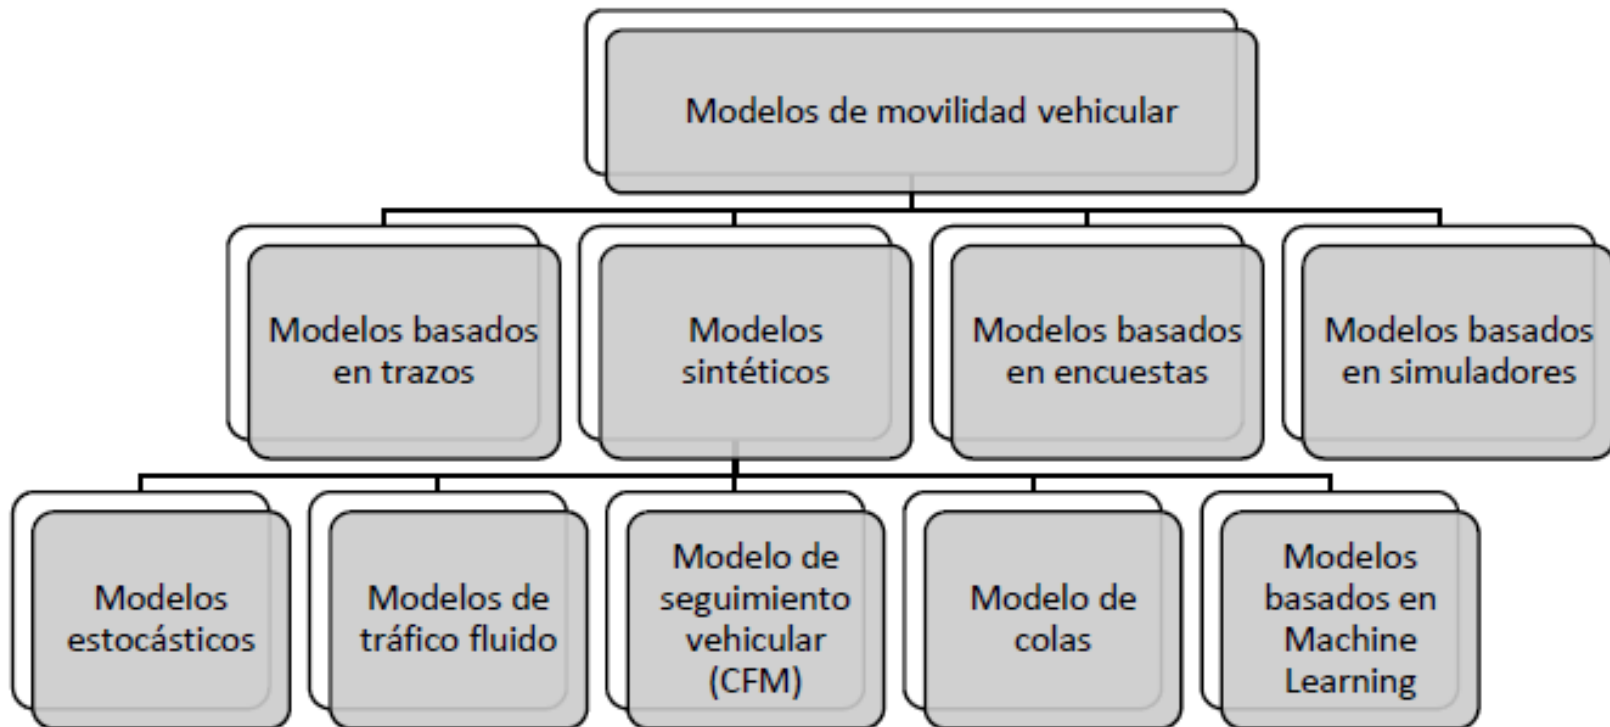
Modelos de movilidad vehicular

Modelos basados en trazos

Modelos sintéticos

Modelos basados en encuestas

Modelos basados en simuladores

Modelos estocásticos

Modelos de tráfico fluido

Modelo de seguimiento vehicular (CFM)

Modelo de colas

Modelos basados en Machine Learning